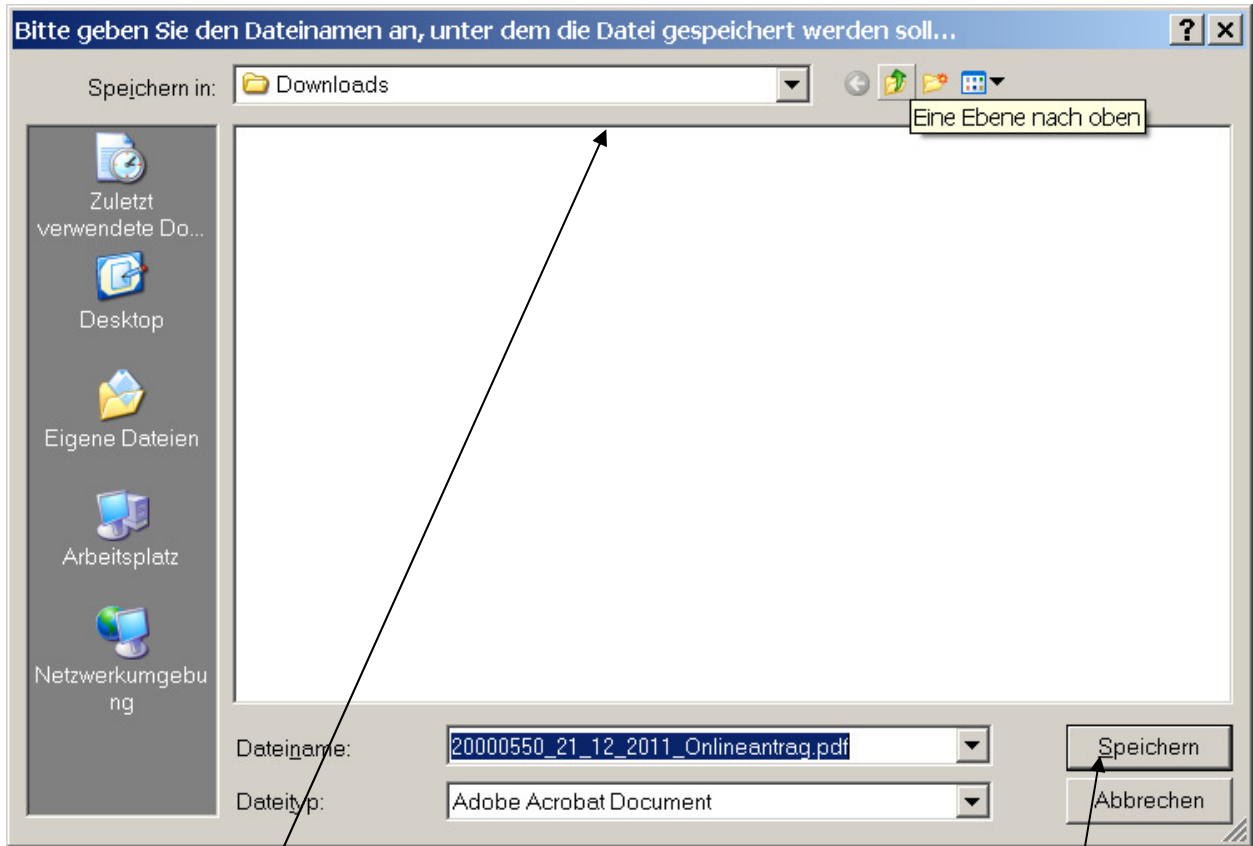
Bitte geben Sie den Dateinamen an, unter dem die Datei gespeichert werden soll...

?

Speichern in: Downloads

Eine Ebene nach oben

Zuletzt verwendete Do...

Desktop

Eigene Dateien

Arbeitsplatz

Netzwerkumgebung

Dateiname: 20000550_21_12_2011_Onlineantrag.pdf

Dateityp: Adobe Acrobat Document

Speichern

Abbrechen